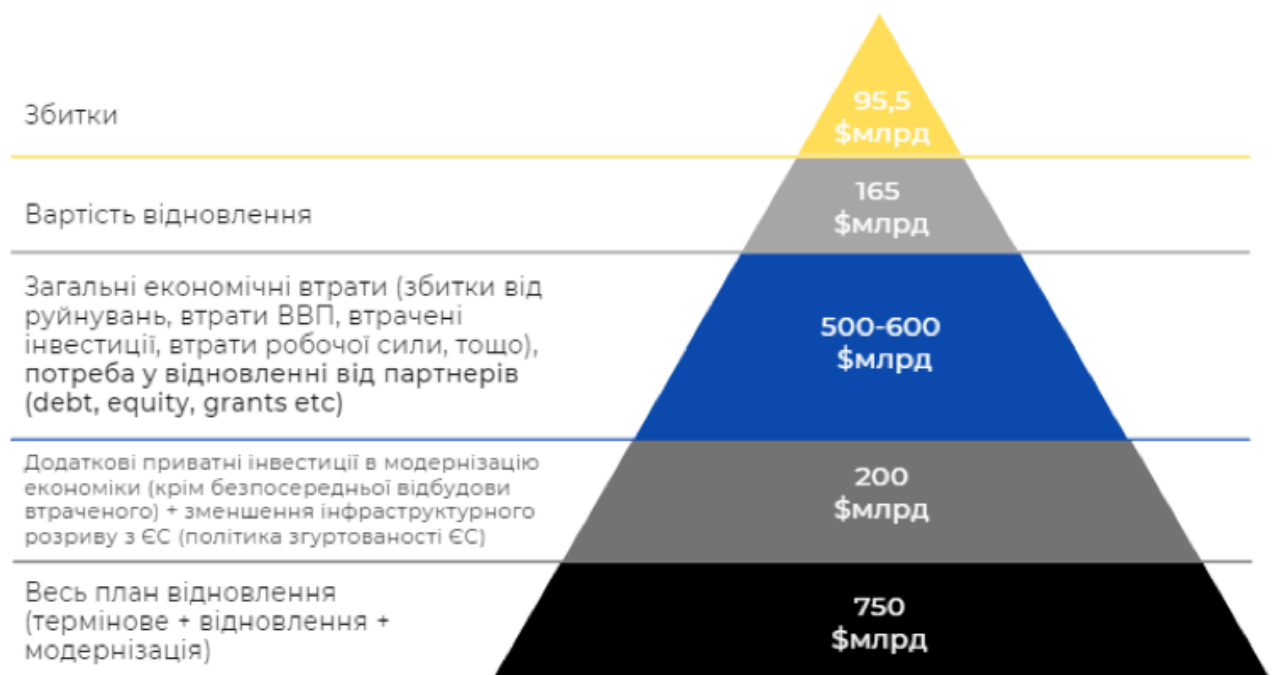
Збитки

95,5 $млрд

Вартість відновлення

165 $млрд

Загальні економічні втрати (збитки від руйнувань, втрати ВВП, втрачені інвестиції, втрати робочої сили, тощо), потреба у відновленні від партнерів (debt, equity, grants etc)

500-600 $млрд

Додаткові приватні інвестиції в модернізацію економіки (крім безпосередньої відбудови втраченого) + зменшення інфраструктурного розриву з ЄС (політика згуртованості ЄС)

200 $млрд

Весь план відновлення (термінове + відновлення + модернізація)

750 $млрд